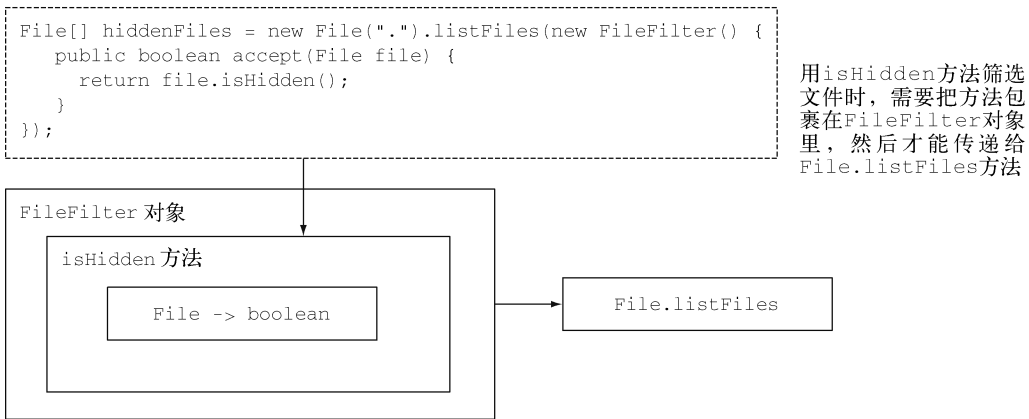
File[] hiddenFiles = new File(".").listFiles(new FileFilter() {
  public boolean accept(File file) {
    return file.isHidden();
  }
});

用isHidden方法筛选文件时，需要把方法包裹在FileFilter对象里，然后才能传递给File.listFiles方法

FileFilter 对象

isHidden 方法

File -> boolean

File.listFiles